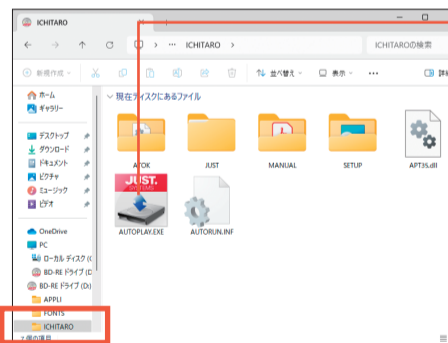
ICHITARO
ICHITARO
ICHITAROの検索
新規作成
並べ替え
表示
詳細
ホーム
ギャラリー
現在ディスクにあるファイル
デスクトップ
ダウンロード
ドキュメント
ピクチャ
ミュージック
ビデオ
OneDrive
PC
ローカル ディスク (C
BD-RE ドライブ (D
BD-RE ドライブ (D:)
APPLI
FONTS
ICHITARO
7 個の項目
ATOK
JUST
MANUAL
SETUP
APT35.dll
JUST.
AUTOPLAY.EXE
AUTORUN.INF